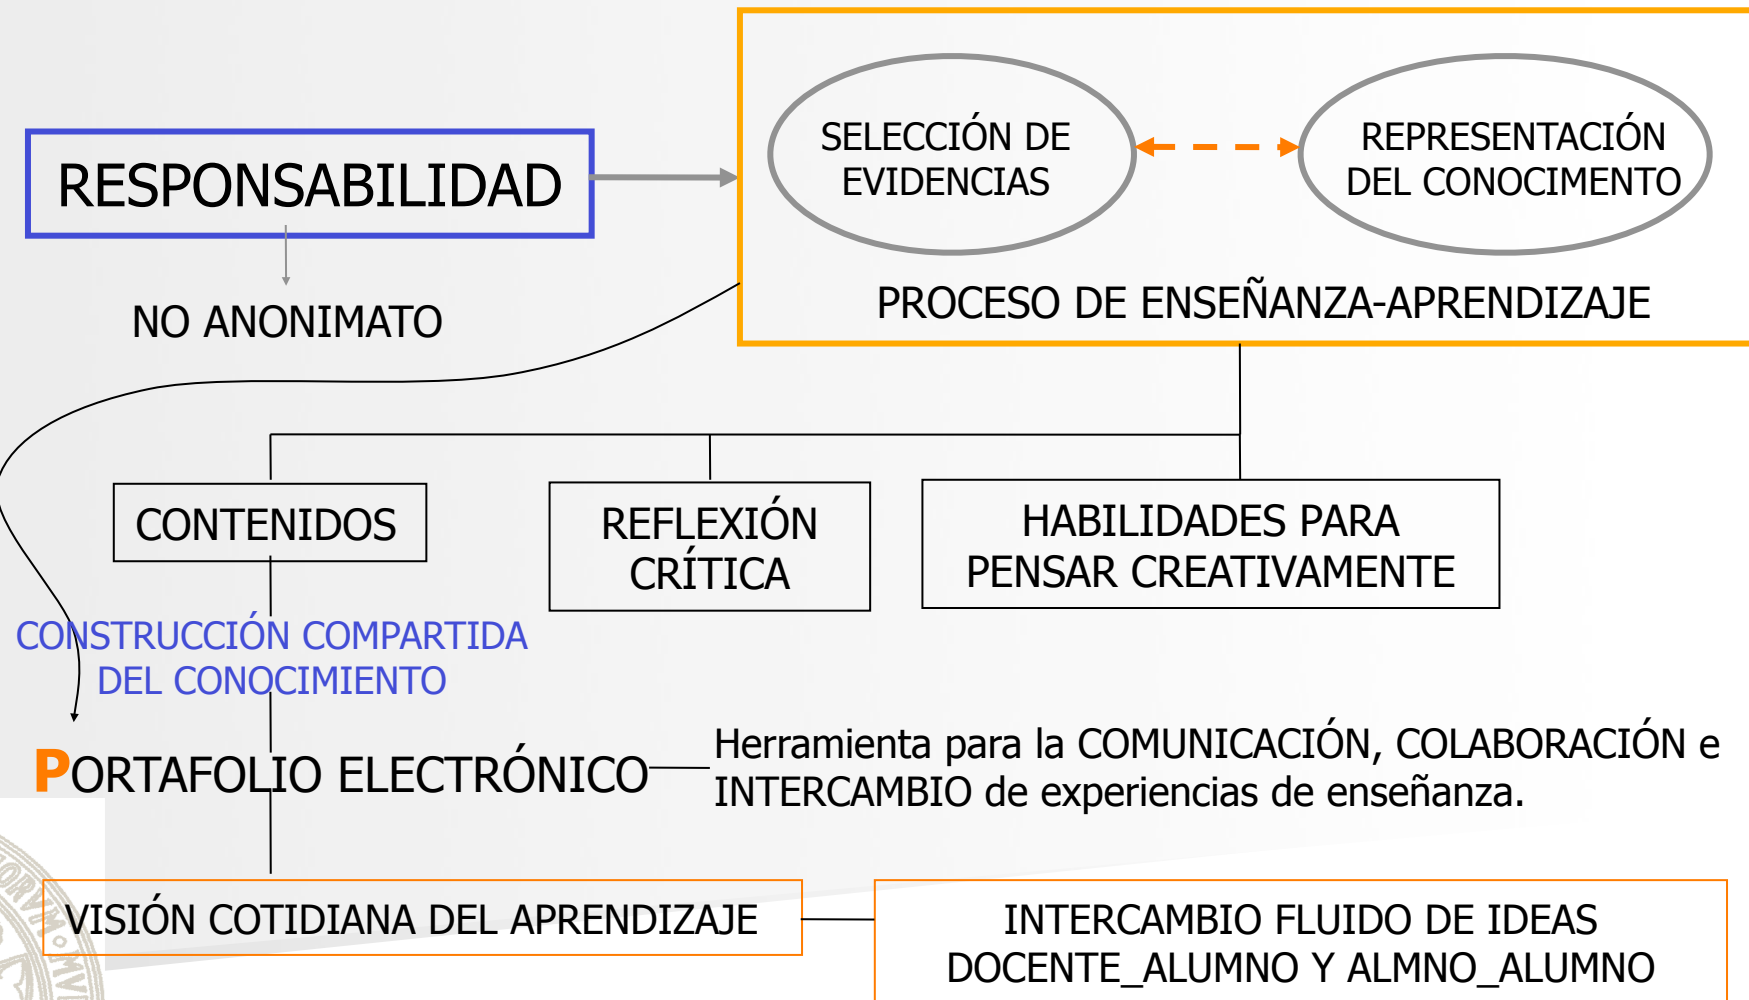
RESPONSABILIDAD

NO ANONIMATO

SELECCIÓN DE EVIDENCIAS

REPRESENTACIÓN DEL CONOCIMENTO

PROCESO DE ENSEÑANZA-APRENDIZAJE

CONTENIDOS

REFLEXIÓN CRÍTICA

HABILIDADES PARA PENSAR CREATIVAMENTE

CONSTRUCCIÓN COMPARTIDA DEL CONOCIMIENTO

PORTAFOLIO ELECTRÓNICO

Herramienta para la COMUNICACIÓN, COLABORACIÓN e INTERCAMBIO de experiencias de enseñanza.

VISIÓN COTIDIANA DEL APRENDIZAJE

INTERCAMBIO FLUIDO DE IDEAS DOCENTE_ALUMNO Y ALMNO_ALUMNO